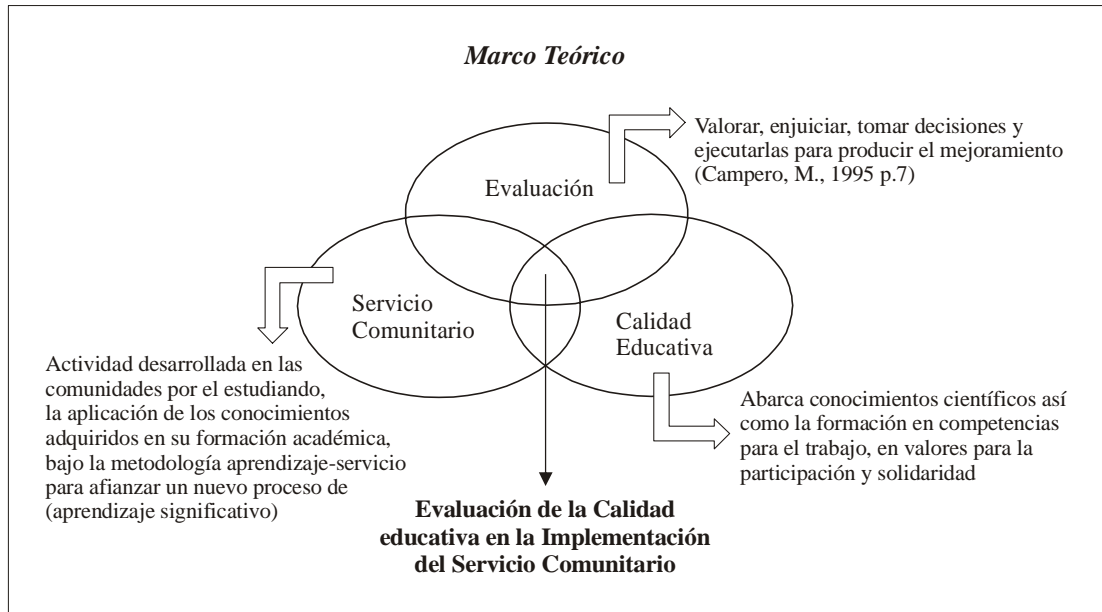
Marco Teórico

Valorar, enjuiciar, tomar decisiones y ejecutarlas para producir el mejoramiento (Campero, M., 1995 p.7)

Evaluación

Servicio Comunitario

Calidad Educativa

Actividad desarrollada en las comunidades por el estudiando, la aplicación de los conocimientos adquiridos en su formación académica, bajo la metodología aprendizaje-servicio para afianzar un nuevo proceso de (aprendizaje significativo)

Abarca conocimientos científicos así como la formación en competencias para el trabajo, en valores para la participación y solidaridad

Evaluación de la Calidad educativa en la Implementación del Servicio Comunitario